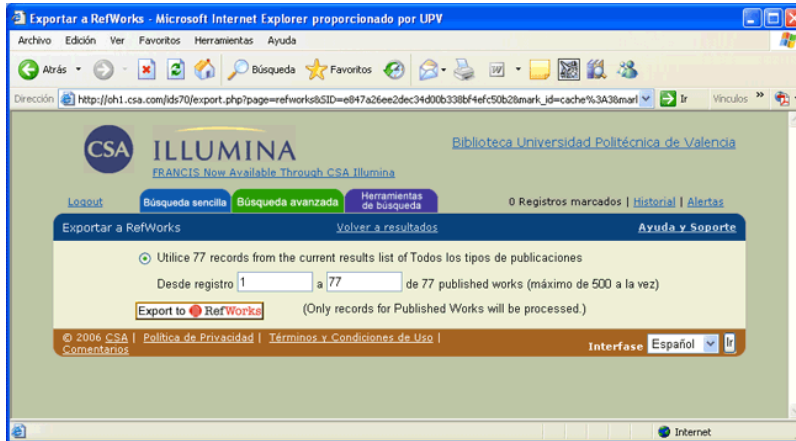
Exportar a RefWorks - Microsoft Internet Explorer proporcionado por UPV

Archivo Edición Ver Favoritos Herramientas Ayuda

Atrás Búsqueda Favoritos

Dirección http://oh1.csa.com/ids70/export.php?page=refworks&SID=e847a26ee2dec34d00b338bf4efc50b2&mark_id=cache%3A38marl Ir Vínculos »

CSA ILLUMINA
FRANCIS Now Available Through CSA Illumina

Biblioteca Universidad Politécnica de Valencia

Logout Búsqueda sencilla Búsqueda avanzada Herramientas de búsqueda 0 Registros marcados | Historial | Alertas

Exportar a RefWorks Volver a resultados Ayuda y Soporte

Utilice 77 records from the current results list of Todos los tipos de publicaciones

Desde registro 1 a 77 de 77 published works (máximo de 500 a la vez)

Export to RefWorks (Only records for Published Works will be processed.)

© 2006 CSA | Política de Privacidad | Términos y Condiciones de Uso | Comentarios

Interfase Español Ir

Internet